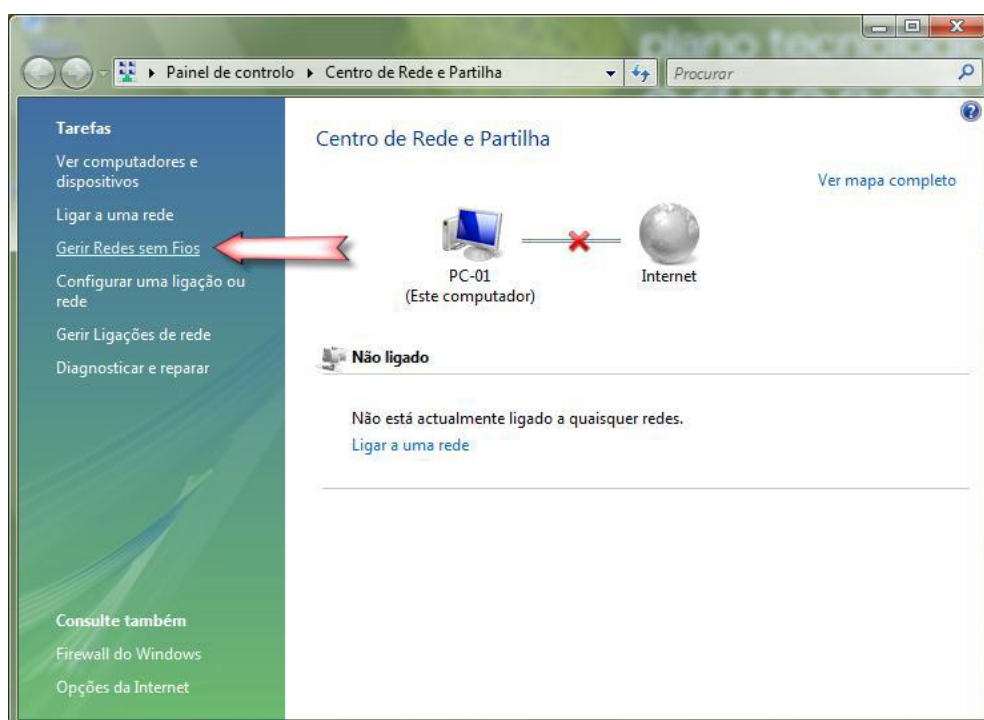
Painel de controlo ▸ Centro de Rede e Partilha

Procurar

plano tecno

Tarefas

Ver computadores e dispositivos

Ligar a uma rede

Gerir Redes sem Fios

Configurar uma ligação ou rede

Gerir Ligações de rede

Diagnosticar e reparar

Consulte também

Firewall do Windows

Opções da Internet

Centro de Rede e Partilha

Ver mapa completo

PC-01
(Este computador)

Internet

Não ligado

Não está actualmente ligado a quaisquer redes.

Ligar a uma rede